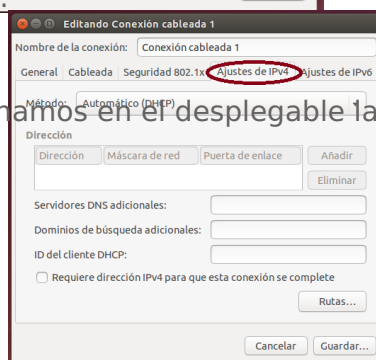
Editando Conexión cableada 1

Nombre de la conexión: Conexión cableada 1

General Cableada Seguridad 802.1x Ajustes de IPv4 Ajustes de IPv6

Método: Automático (DHCP)

namos en el desplegable la

Dirección

| Dirección | Máscara de red | Puerta de enlace |
|---|---|---|

Añadir

Eliminar

Servidores DNS adicionales:

Dominios de búsqueda adicionales:

ID del cliente DHCP:

Requiere dirección IPv4 para que esta conexión se complete

Rutas...

Cancelar Guardar...